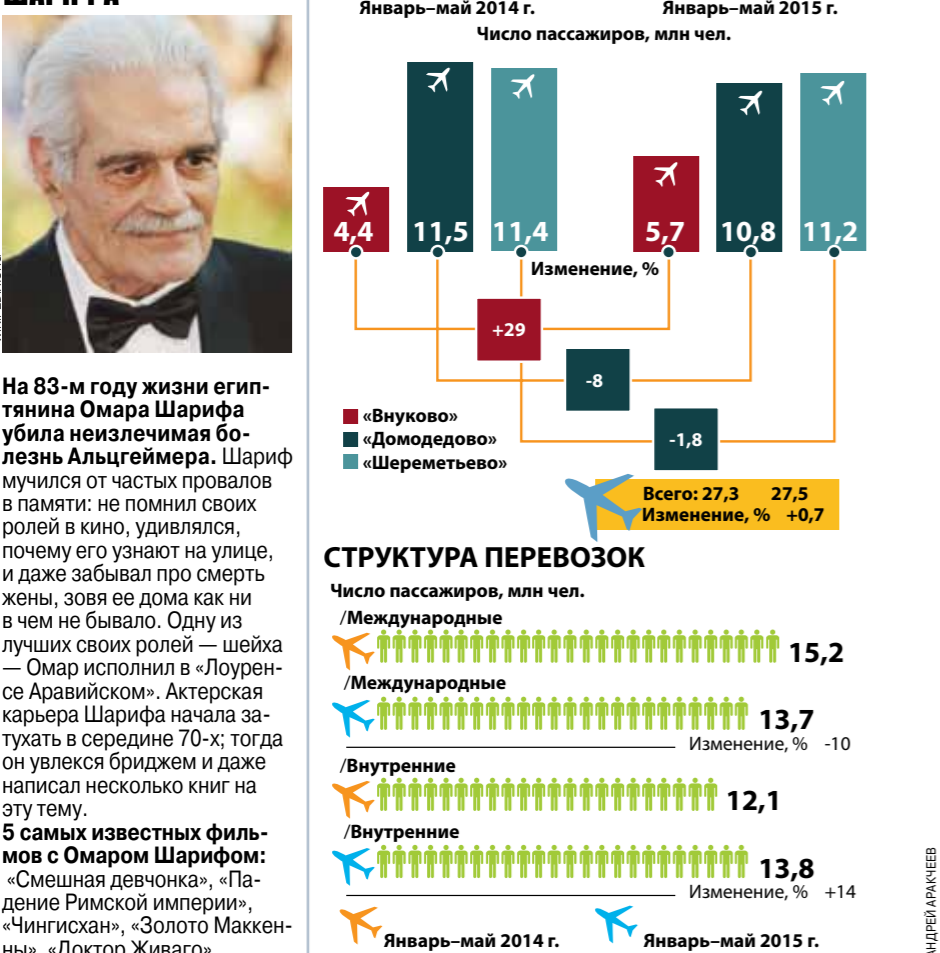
Январь–май 2014 г.
Январь–май 2015 г.
Число пассажиров, млн чел.

4,4
11,5
11,4
5,7
10,8
11,2

Изменение, %
+29
-8
-1,8

«Внуково»
«Домодедово»
«Шереметьево»

Всего: 27,3 27,5
Изменение, % +0,7

На 83-м году жизни египтянина Омара Шарифа убила неизлечимая болезнь Альцгеймера. Шариф мучился от частых провалов в памяти: не помнил своих ролей в кино, удивлялся, почему его узнают на улице, и даже забывал про смерть жены, зовя ее дома как ни в чем не бывало. Одну из лучших своих ролей — шейха — Омар исполнил в «Лоуренсе Аравийском». Актерская карьера Шарифа начала затухать в середине 70-х; тогда он увлекся бриджем и даже написал несколько книг на эту тему.

5 самых известных фильмов с Омаром Шарифом: «Смешная девчонка», «Падение Римской империи», «Чингисхан», «Золото Маккенны», «Доктор Живаго»

СТРУКТУРА ПЕРЕВОЗОК
Число пассажиров, млн чел.
/Международные
15,2
/Международные
13,7
Изменение, % -10
/Внутренние
12,1
/Внутренние
13,8
Изменение, % +14

Январь–май 2014 г.
Январь–май 2015 г.

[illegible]НДРЕЙ АРАКЧЕЕВ